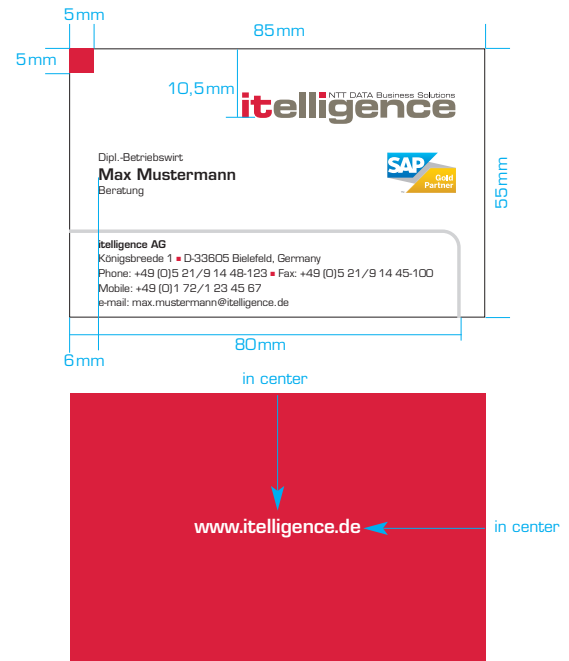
5mm

85mm

5mm

10,5mm

NTT DATA Business Solutions

itelligence

Dipl.-Betriebswirt

Max Mustermann

Beratung

SAP

Gold Partner

55mm

itelligence AG

Königsbreede 1 ■ D-33605 Bielefeld, Germany

Phone: +49 (0)5 21/9 14 48-123 ■ Fax: +49 (0)5 21/9 14 45-100

Mobile: +49 (0)1 72/1 23 45 67

e-mail: max.mustermann@itelligence.de

80mm

6mm

in center

www.itelligence.de

in center